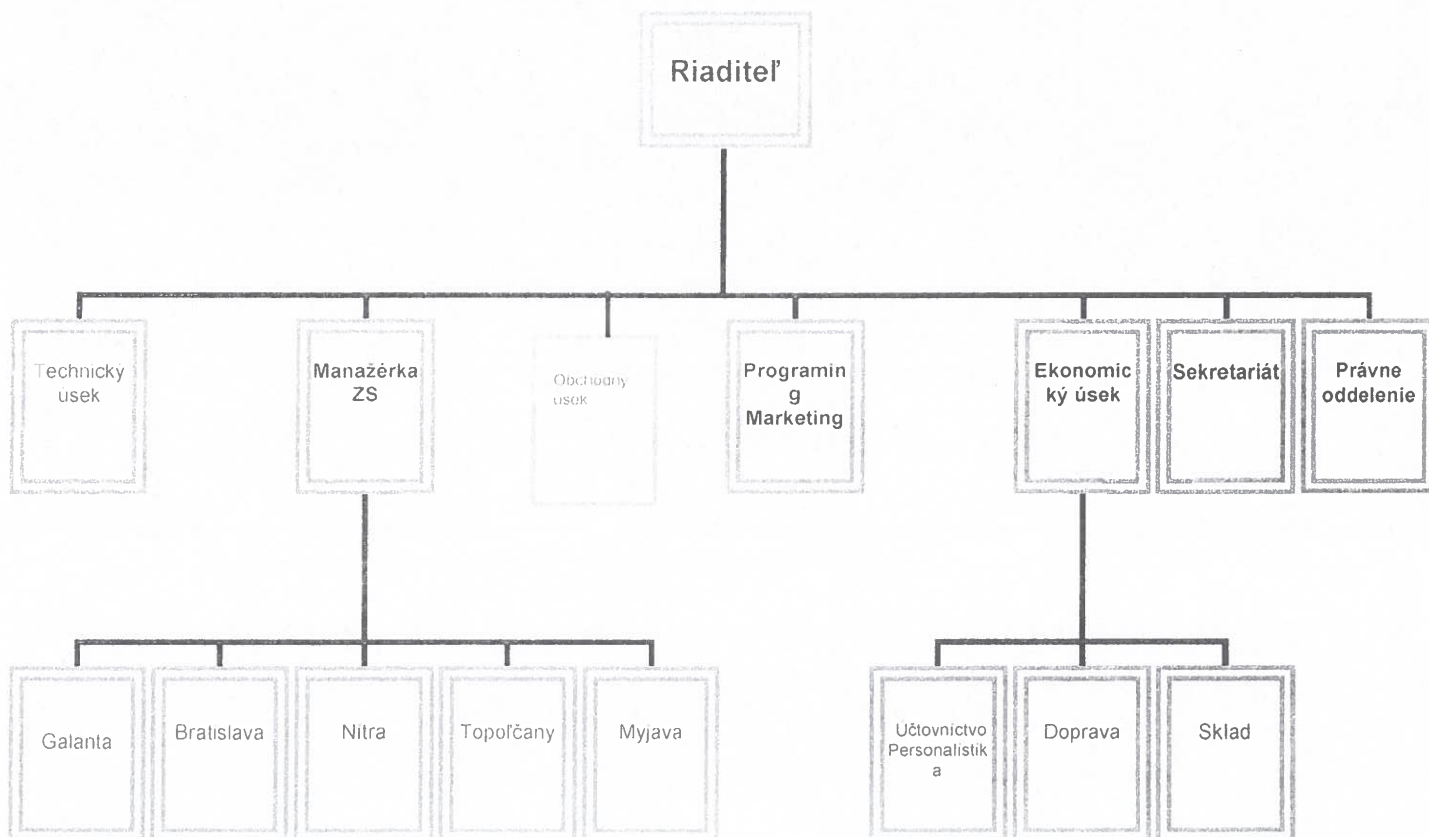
Riaditeľ

Technický úsek

Manažérka ZS

Obchodný úsek

Programing Marketing

Ekonomický úsek

Sekretariát

Právne oddelenie

Galanta

Bratislava

Nitra

Topoľčany

Myjava

Účtovníctvo Personalistika

Doprava

Sklad